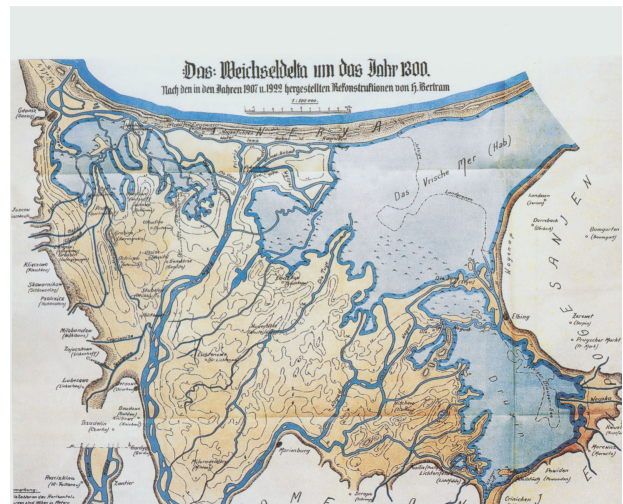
Das Weichseldelta um das Jahr 1300.
Nach den in den Jahren 1907 u. 1922 hergestellten Rekonstruktionen von H. Bertram

1:300 000

Gdanzk (Danzig)

Das Vrische Mer (Hab)

Lenzen

Sanjen

Elbing

Marienburg

Kliecowe (Kleschkau)

Zemerin

Lubesewe

Dirsau

Frauenburg

Tolkemit

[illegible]